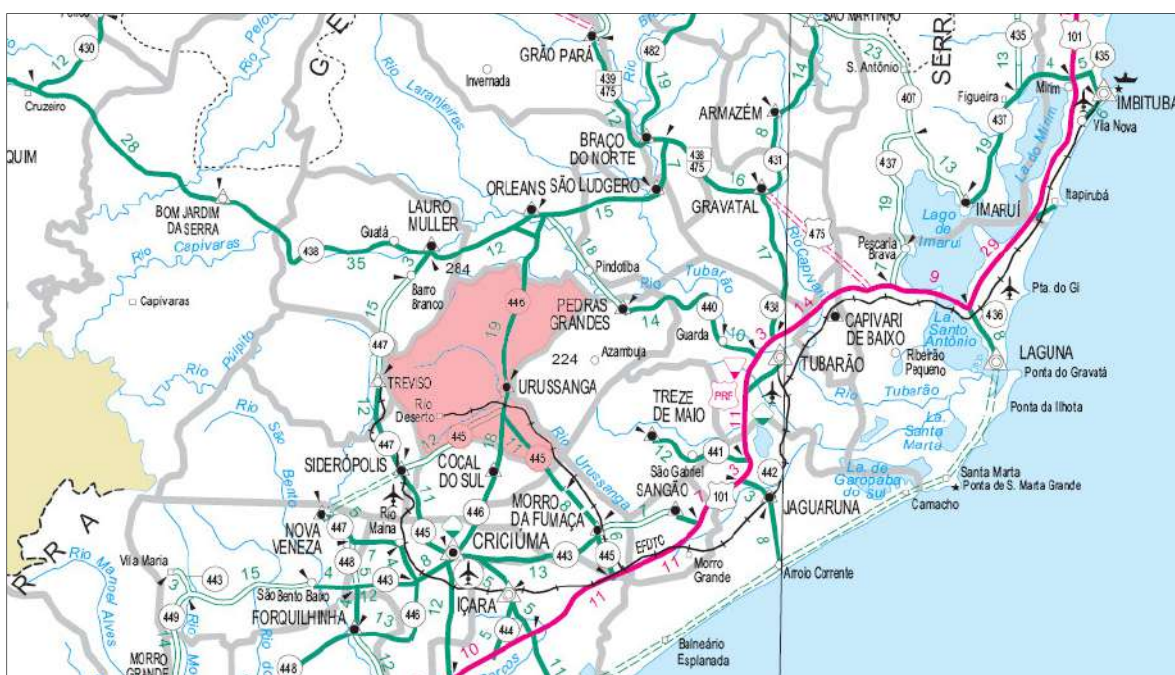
430
12
Cruzeiro
QUIM
28
BOM JARDIM DA SERRA
Rio Capivaras
Capivaras
438
35
Guatá
LAURO MULLER
284
Barro Branco
15
447
TREVISO
Rio Pelotas
Rio Laranjeiras
Invernada
GRÃO PARÁ
482
439 475
19
Rio Braço do Norte
BRAÇO DO NORTE
ORLEANS
SÃO LUDGERO
438 475
12
15
18
Pindotiba
446
19
PEDRAS GRANDES
14
224
Azambuja
URUSSANGA
Rio Deserto
Rio Pulpito
Rio São Bento
12
447
445
445
SIDERÓPOLIS
COCAL DO SUL
MORRO DA FUMAÇA
Rio Urussanga
446
Rio Maina
445
NOVA VENEZA
447
448
CRICIÚMA
443
445
EFDTC
Vila Maria
443
15
3
449
São Bento Baixo
443
FORQUILHINHA
446
13
IÇARA
444
Rio Mãe Luzia
MORRO GRANDE
448
12
10
5
11
11
Rio Manoel Alves
R A
G E
ARMAZÉM
8
431
16
GRAVATAL
17
Rio Tubarão
440
Guarda
438
10
3
14
TUBARÃO
PRF
TREZE DE MAIO
12
441
São Gabriel
SANGÃO
101
442
JAGUARUNA
7
Morro Grande
8
Arroio Corrente
Balneário Esplanada
SÃO MARTINHO
S. Antônio
SERRA
14
23
407
437
19
13
Rio Capivari
475
Pescaria Brava
Lago de Imaruí
IMARUÍ
13
Figueira
437
Mirim
435
101
435
IMBITUBA
Vila Nova
Lagoa do Mirim
Itapirubá
29
9
CAPIVARI DE BAIXO
Ribeirão Pequeno
La. Santo Antônio
Rio Tubarão
La. Santa Marta
La. de Garopaba do Sul
436
Pta. do Gi
LAGUNA
Ponta do Gravatá
Ponta da Ilhota
Santa Marta
Ponta de S. Marta Grande
Camacho